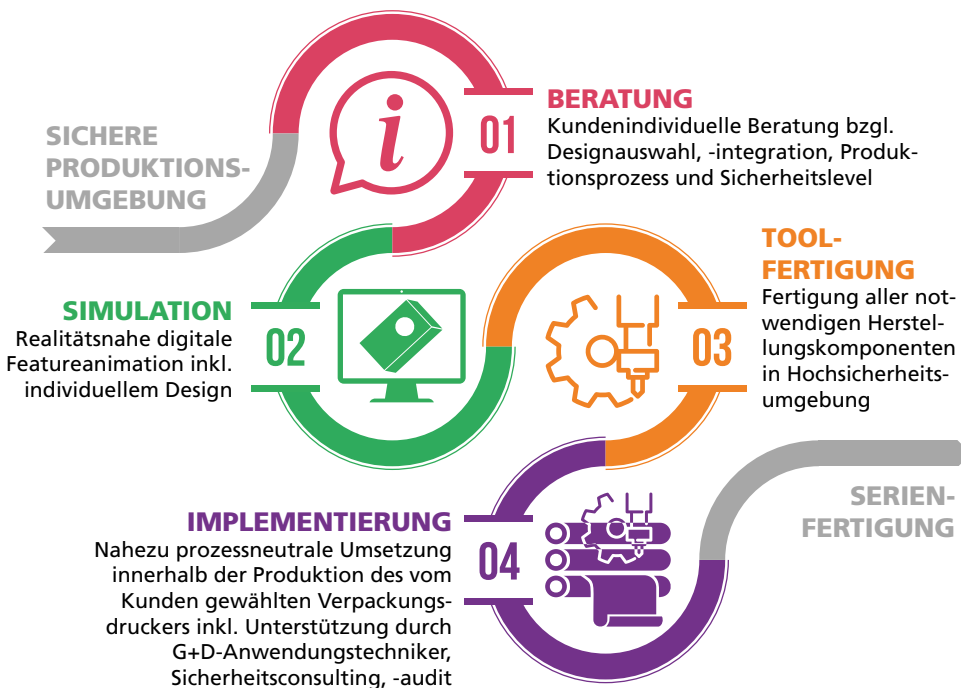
SICHERE PRODUKTIONSUMGEBUNG

01

BERATUNG
Kundenindividuelle Beratung bzgl. Designauswahl, -integration, Produktionsprozess und Sicherheitslevel

SIMULATION
Realitätsnahe digitale Featureanimation inkl. individuellem Design

02

03

TOOLFERTIGUNG
Fertigung aller notwendigen Herstellungskomponenten in Hochsicherheitsumgebung

IMPLEMENTIERUNG
Nahezu prozessneutrale Umsetzung innerhalb der Produktion des vom Kunden gewählten Verpackungsdruckers inkl. Unterstützung durch G+D-Anwendungstechniker, Sicherheitsconsulting, -audit

04

SERIENFERTIGUNG